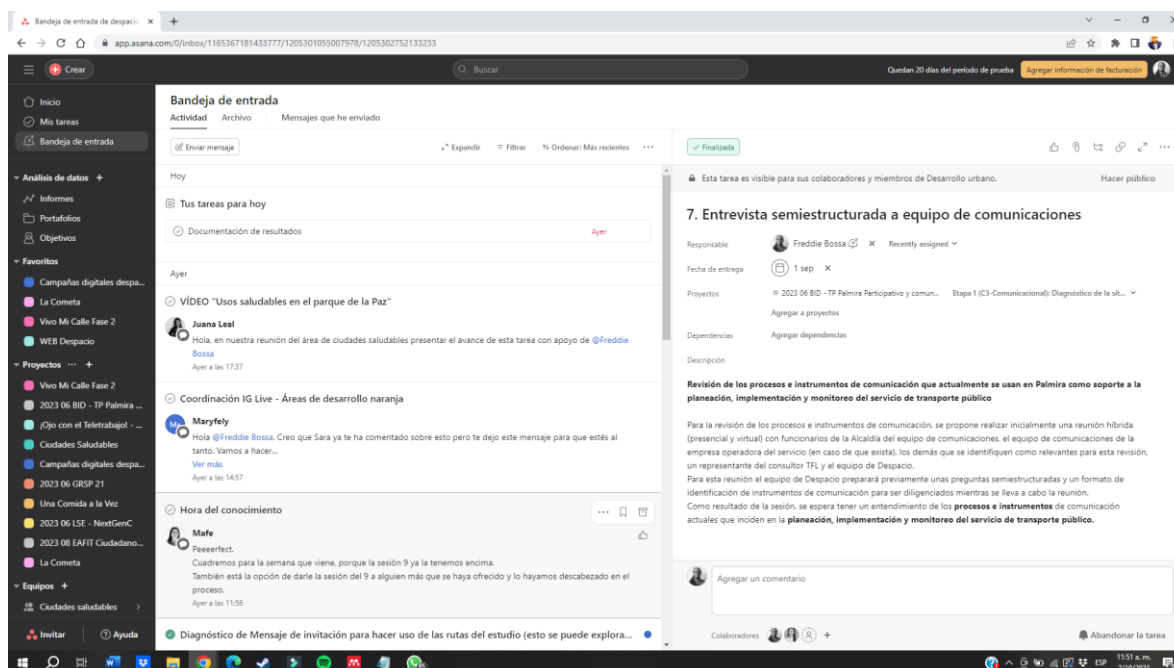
Bandeja de entrada de despac ×  +

app.asana.com/0/inbox/1165367181433777/1205301055007978/1205302752133233

Crear

Buscar

Quedan 20 días del periodo de prueba  Agregar información de facturación

Inicio
Mis tareas
Bandeja de entrada

Análisis de datos +
Informes
Portafolios
Objetivos

Favoritos
Campañas digitales despa...
La Cometa
Vivo Mi Calle Fase 2
WEB Despacio

Proyectos ··· +
Vivo Mi Calle Fase 2
2023 06 BID - TP Palmira ...
¡Ojo con el Teletrabajo! - ...
Ciudades Saludables
Campañas digitales despa...
2023 06 GRSP 21
Una Comida a la Vez
2023 06 LSE - NextGenC
2023 08 EAFIT Ciudadano...
La Cometa

Equipos +
Ciudades saludables

Invitar  Ayuda

Bandeja de entrada
Actividad  Archivo  Mensajes que he enviado

Enviar mensaje  Expandir  Filtrar  Ordenar: Más recientes ···

Hoy

Tus tareas para hoy
Documentación de resultados  Ayer

Ayer

VÍDEO "Usos saludables en el parque de la Paz"
Juana Leal
Hola, en nuestra reunión del área de ciudades saludables presentar el avance de esta tarea con apoyo de @Freddie Bossa
Ayer a las 17:37

Coordinación IG Live - Áreas de desarrollo naranja
Maryfely
Hola @Freddie Bossa. Creo que Sara ya te ha comentado sobre esto pero te dejo este mensaje para que estés al tanto. Vamos a hacer...
Ver más
Ayer a las 14:57

Hora del conocimiento
Mafe
Peeeerfect.
Cuadremos para la semana que viene, porque la sesión 9 ya la tenemos encima.
También está la opción de darle la sesión del 9 a alguien más que se haya ofrecido y lo hayamos descabezado en el proceso.
Ayer a las 11:56

Diagnóstico de Mensaje de invitación para hacer uso de las rutas del estudio (esto se puede explora...

Finalizada

Esta tarea es visible para sus colaboradores y miembros de Desarrollo urbano.  Hacer público

7. Entrevista semiestructurada a equipo de comunicaciones

Responsable  Freddie Bossa  ×  Recently assigned
Fecha de entrega  1 sep ×
Proyectos  2023 06 BID - TP Palmira Participativo y comun...  Etapa 1 (C3-Comunicacional): Diagnóstico de la sit...
Agregar a proyectos
Dependencias  Agregar dependencias
Descripción

Revisión de los procesos e instrumentos de comunicación que actualmente se usan en Palmira como soporte a la planeación, implementación y monitoreo del servicio de transporte público

Para la revisión de los procesos e instrumentos de comunicación, se propone realizar inicialmente una reunión híbrida (presencial y virtual) con funcionarios de la Alcaldía del equipo de comunicaciones, el equipo de comunicaciones de la empresa operadora del servicio (en caso de que exista), los demás que se identifiquen como relevantes para esta revisión, un representante del consultor TFL y el equipo de Despacio.
Para esta reunión el equipo de Despacio preparará previamente unas preguntas semiestructuradas y un formato de identificación de instrumentos de comunicación para ser diligenciados mientras se lleva a cabo la reunión.
Como resultado de la sesión, se espera tener un entendimiento de los procesos e instrumentos de comunicación actuales que inciden en la planeación, implementación y monitoreo del servicio de transporte público.

Agregar un comentario

Colaboradores +  Abandonar la tarea

ESP  11:51 a. m.